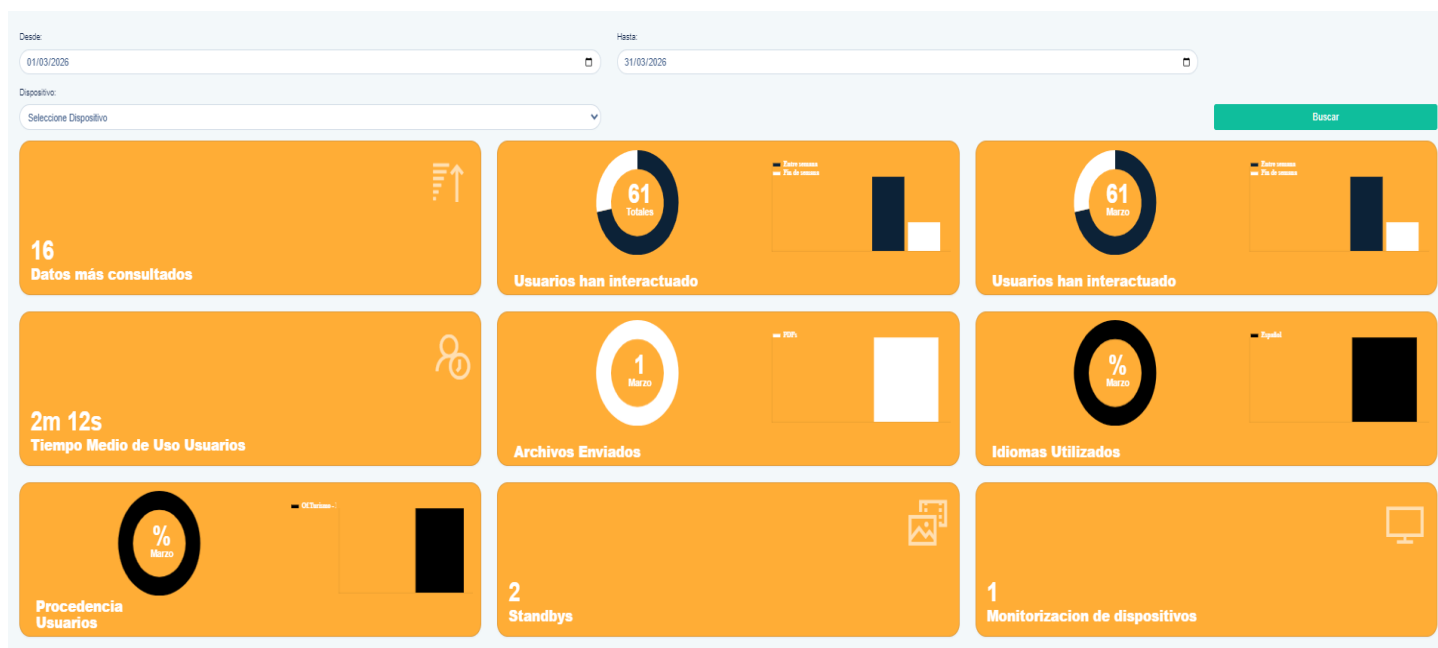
Desde:
01/03/2026

Hasta:
31/03/2026

Dispositivo:
Seleccione Dispositivo

Buscar

16
Datos más consultados

61
Totales
Entre semana
Fin de semana
Usuarios han interactuado

61
Marzo
Entre semana
Fin de semana
Usuarios han interactuado

2m 12s
Tiempo Medio de Uso Usuarios

1
Marzo
PDFs
Archivos Enviados

%
Marzo
Español
Idiomas Utilizados

%
Marzo
OCTurismo
Procedencia Usuarios

2
Standbys

1
Monitorizacion de dispositivos